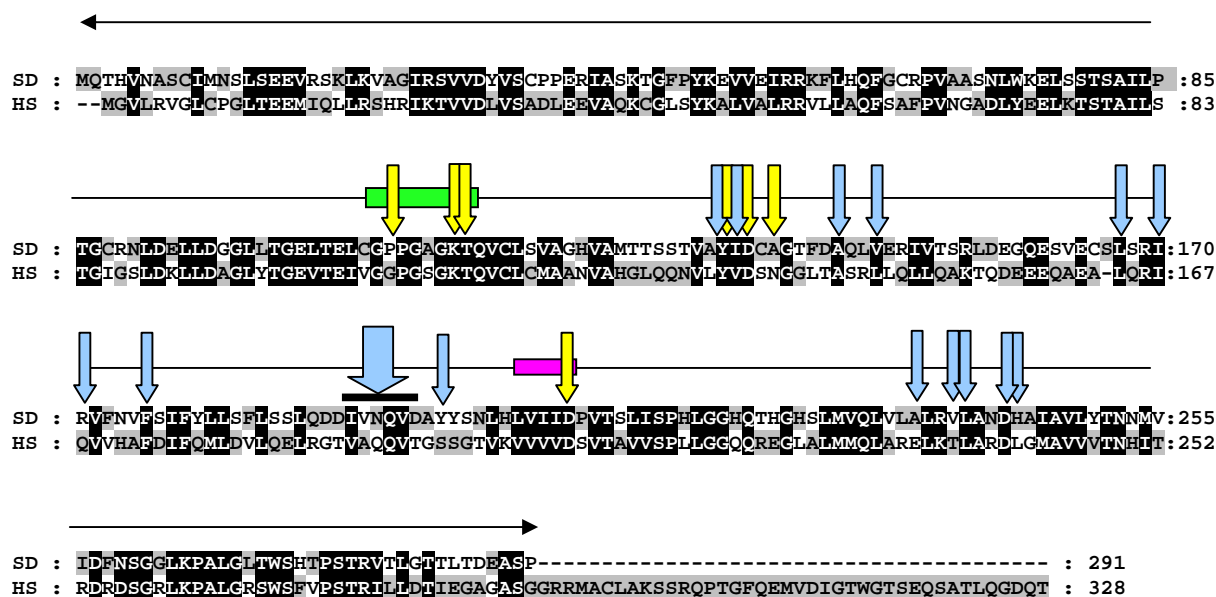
SD : MQTHVNASCIMNSLSEEVRSKLKVAGIRSVVDYVSCPPERIASKTGFPYKEVVEIRRKFLHQFGCRPVAASNLWKELSSTSAILP :85
HS : --MGVLRVGLCPGLTEEMIQLLRSHRIKTVVDLVSADLEEVAQKCGLSYKALVALRRVLLAQFSAFPVNGADLYEELKTSTAILS :83

SD : TGCRNLDELLDGGLLTGELTELCGPPGAGKTQVCLSVAGHVAMTTSSTVAYIDCAGTFDAQLVERIVTSRLDEGQESVECSLSRI:170
HS : TGIGSLDKLLDAGLYTGEVTEIVGGPGSGKTQVCLCMAANVAHGLQQNVLYVDSNGGLTASRLLQLLQAKTQDEEEQAEA-LQRI:167

SD : RVFNVFSIFYLLSFLSSLQDDIVNQVDAYYSNLHLVIIDPVTSLISPHLGGHQTHGHSLMVQLVLALRVLANDHAIAVLYTNNMV:255
HS : QVVHAFDIFQMLDVLQELRGTVAQQVTGSSGTVKVVVVDSVTAVVSPLLGGQQREGLALMMQLARELKTLARDLGMAVVVTNHIT:252

SD : IDFNSGGLKPALGLTWSHTPSTRVTLGTTLTDEASP---------------------------------------- : 291
HS : RDRDSGRLKPALGRSWSFVPSTRILLDTIEGAGASGGRRMACLAKSSRQPTGFQEMVDIGTWGTSEQSATLQGDQT : 328